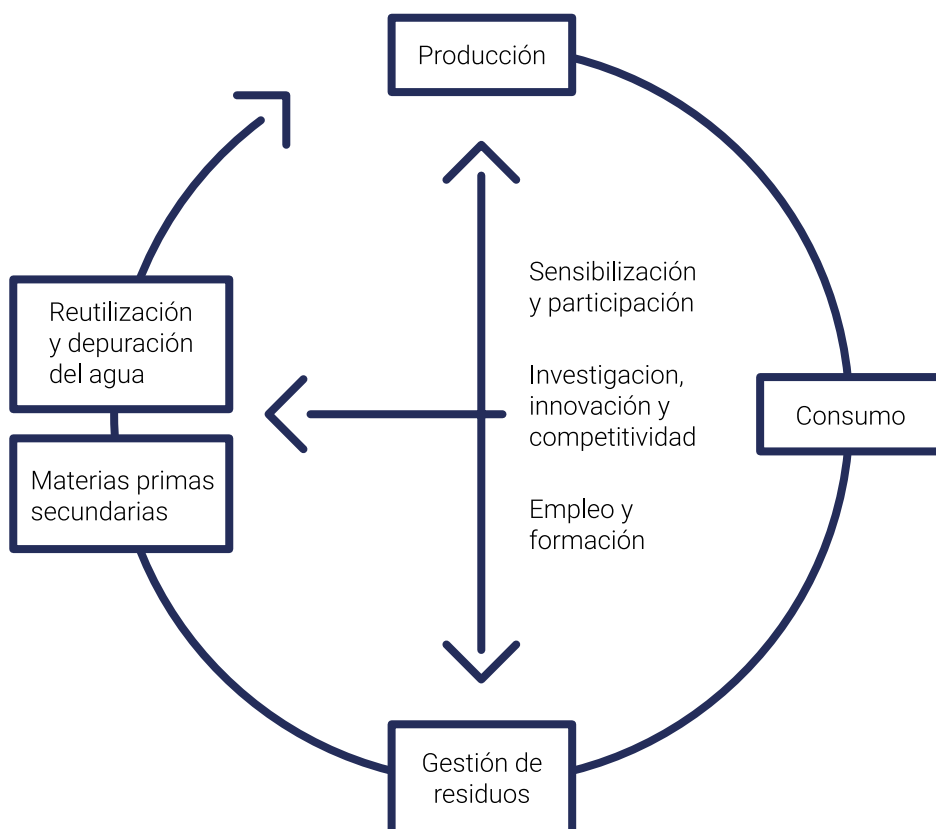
Producción

Reutilización y depuración del agua

Materias primas secundarias

Sensibilización y participación

Investigacion, innovación y competitividad

Empleo y formación

Consumo

Gestión de residuos